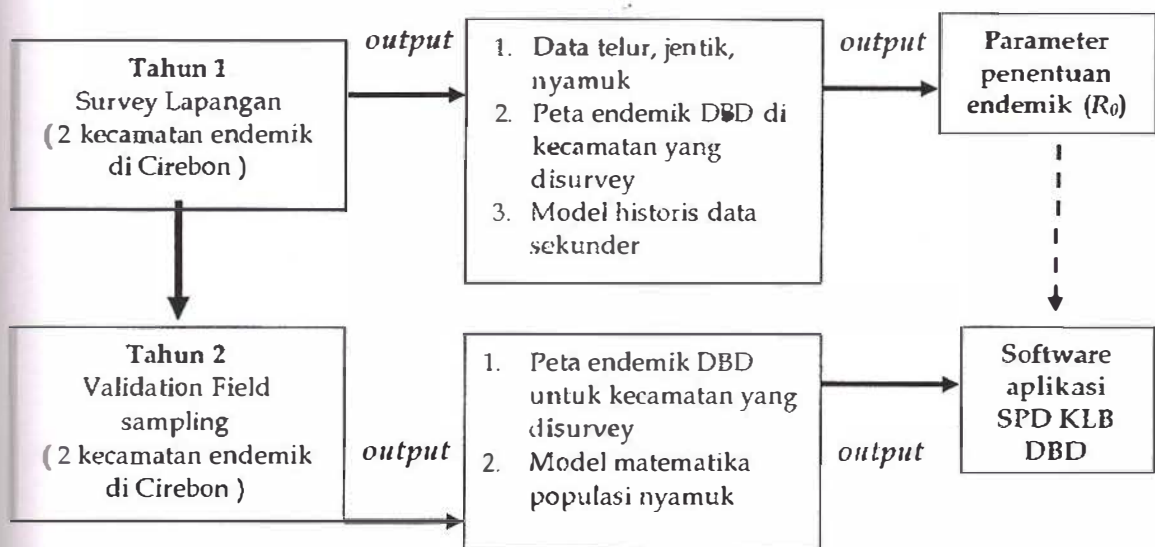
Tahun 1
Survey Lapangan
( 2 kecamatan endemik di Cirebon )

output

1. Data telur, jentik, nyamuk
2. Peta endemik DBD di kecamatan yang disurvey
3. Model historis data sekunder

output

Parameter penentuan endemik ($R_0$)

Tahun 2
Validation Field sampling
( 2 kecamatan endemik di Cirebon )

output

1. Peta endemik DBD untuk kecamatan yang disurvey
2. Model matematika populasi nyamuk

output

Software aplikasi SPD KLB DBD